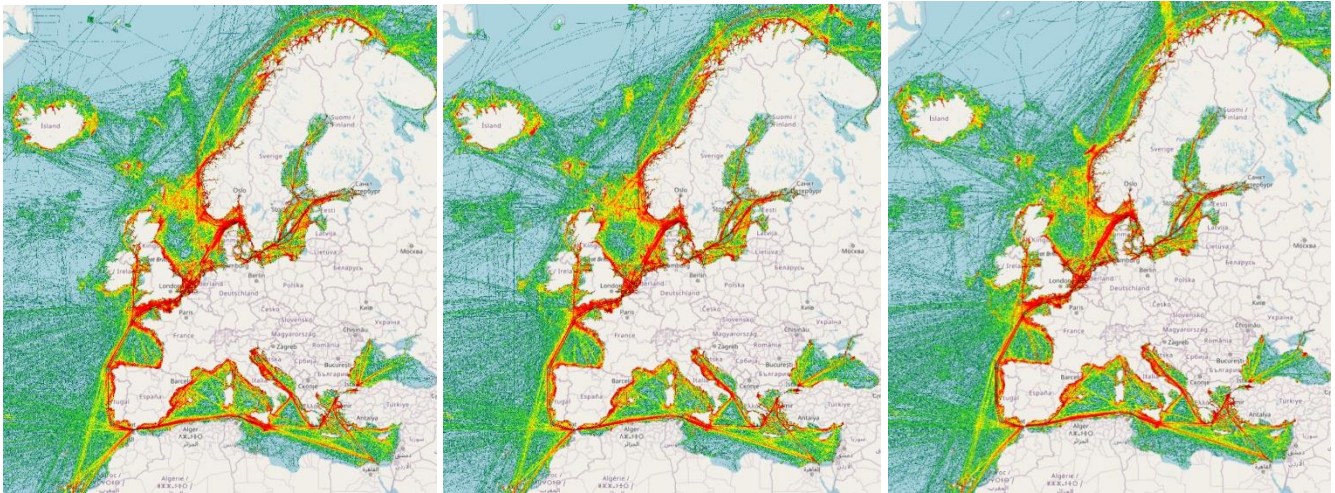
Ísland
Suomi / Finland
Sverige
Oslo
Санкт-Петербург
Eesti
Latvija
Lietuva
Москва
Ireland
Беларусь
London
Nederland
Berlin
Polska
Deutschland
Київ
Paris
Česko
Slovensko
Україна
France
Magyarország
Chișinău
Zagreb
România
Србија
București
España
Barcelona
Italia
България
Türkiye
Antalya
Alger
ⴰⵣⵣⴰⵢⵔ
الجزائر
Algérie
ⵍⵣⵣⴰⵢⴻⵔ
الجزائر
Ísland
Suomi / Finland
Sverige
Oslo
Санкт-Петербург
Eesti
Latvija
Lietuva
Москва
Ireland
Беларусь
London
Nederland
Deutschland
Polska
Київ
Paris
Česko
Slovensko
Україна
France
Magyarország
Chișinău
Zagreb
România
Србија
București
España
Barcelona
Italia
Türkiye
Antalya
Alger
ⴰⵣⵣⴰⵢⵔ
الجزائر
Algérie
ⵍⵣⵣⴰⵢⴻⵔ
Ísland
Suomi / Finland
Sverige
Oslo
Санкт-Петербург
Eesti
Latvija
Lietuva
Москва
Ireland
Беларусь
London
Nederland
Berlin
Polska
Deutschland
Київ
Paris
Česko
Slovensko
Україна
France
Magyarország
Chișinău
Zagreb
România
Србија
București
España
Barcelona
Italia
Türkiye
Antalya
Alger
ⴰⵣⵣⴰⵢⵔ
الجزائر
Algérie
ⵍⵣⵣⴰⵢⴻⵔ